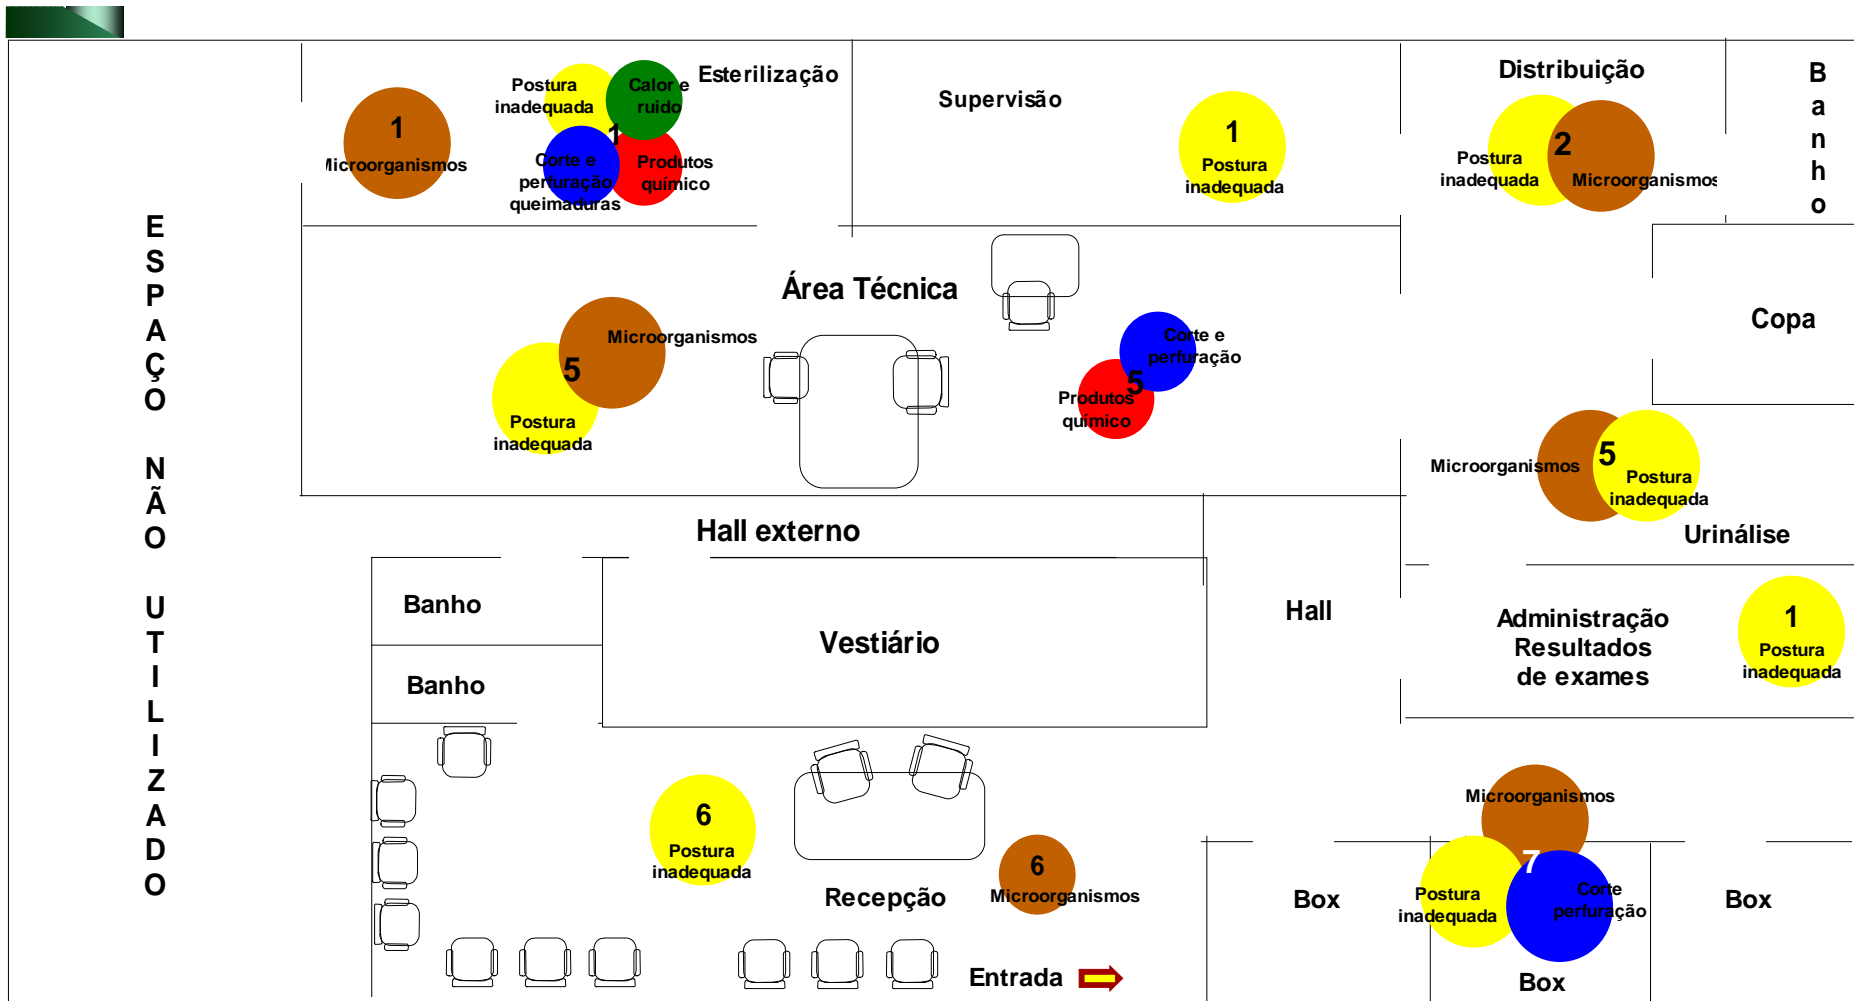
ESPAÇO NÃO UTILIZADO

1
Microorganismos

Postura inadequada
Calor e ruído
1
Corte e perfuração queimaduras
Produtos químico

Esterilização

Supervisão

1
Postura inadequada

Distribuição

Postura inadequada
2
Microorganismos

B
a
n
h
o

Área Técnica

Microorganismos
5
Postura inadequada

Corte e perfuração
5
Produtos químico

Copa

Microorganismos
5
Postura inadequada

Urinálise

Hall externo

Banho

Banho

Vestiário

Hall

Administração
Resultados
de exames

1
Postura inadequada

6
Postura inadequada

6
Microorganismos

Recepção

Entrada

Box

Microorganismos
7
Postura inadequada
Corte perfuração

Box

Box